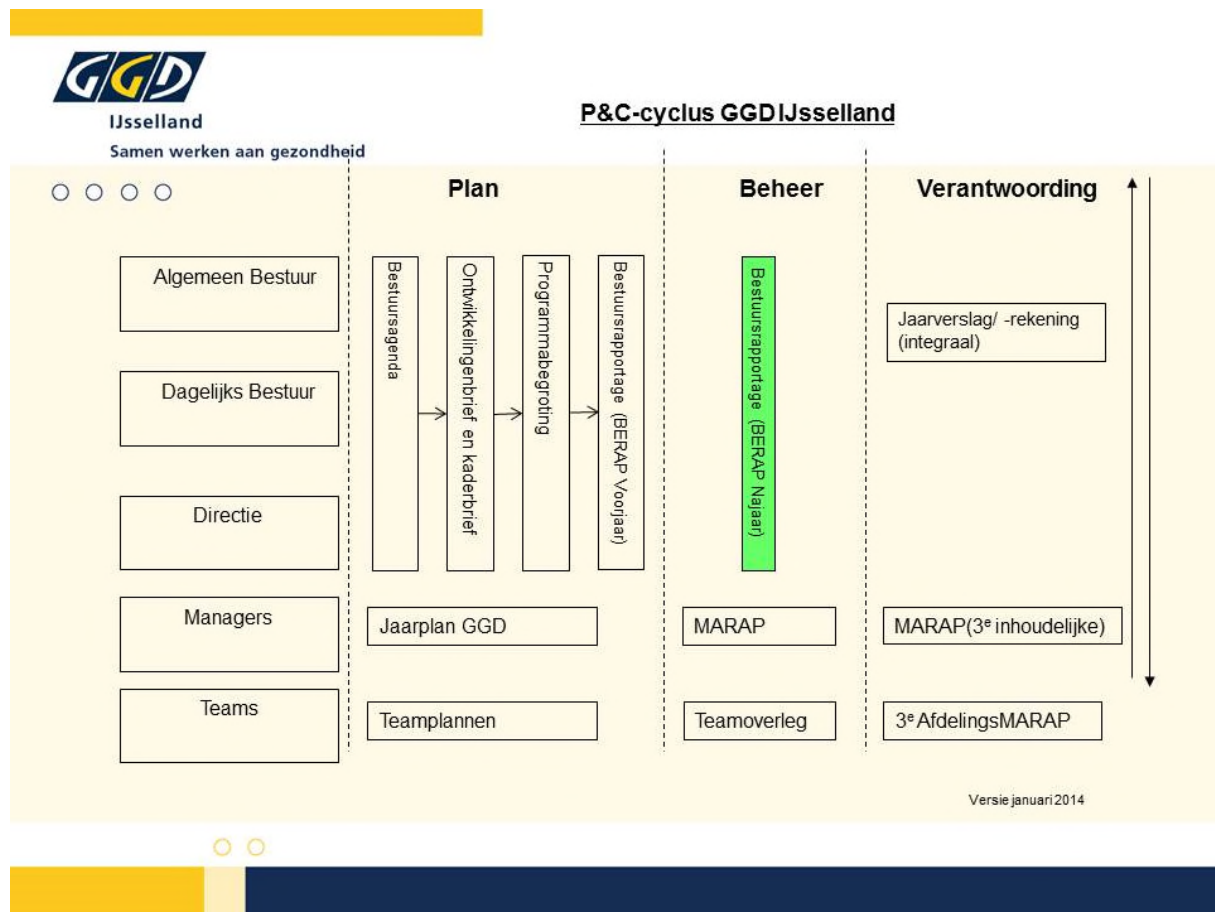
GGD
IJsselland
Samen werken aan gezondheid

P&C-cyclus GGD IJsselland

Plan

Beheer

Verantwoording

Algemeen Bestuur

Dagelijks Bestuur

Directie

Managers

Teams

Bestuursagenda

Ontwikkelingenbrief en kaderbrief

Programmabegroting

Bestuursrapportage (BERAP Voorjaar)

Bestuursrapportage (BERAP Najaar)

Jaarverslag/ -rekening (integraal)

Jaarplan GGD

MARAP

MARAP(3$^e$ inhoudelijke)

Teamplannen

Teamoverleg

3$^e$ AfdelingsMARAP

Versie januari 2014